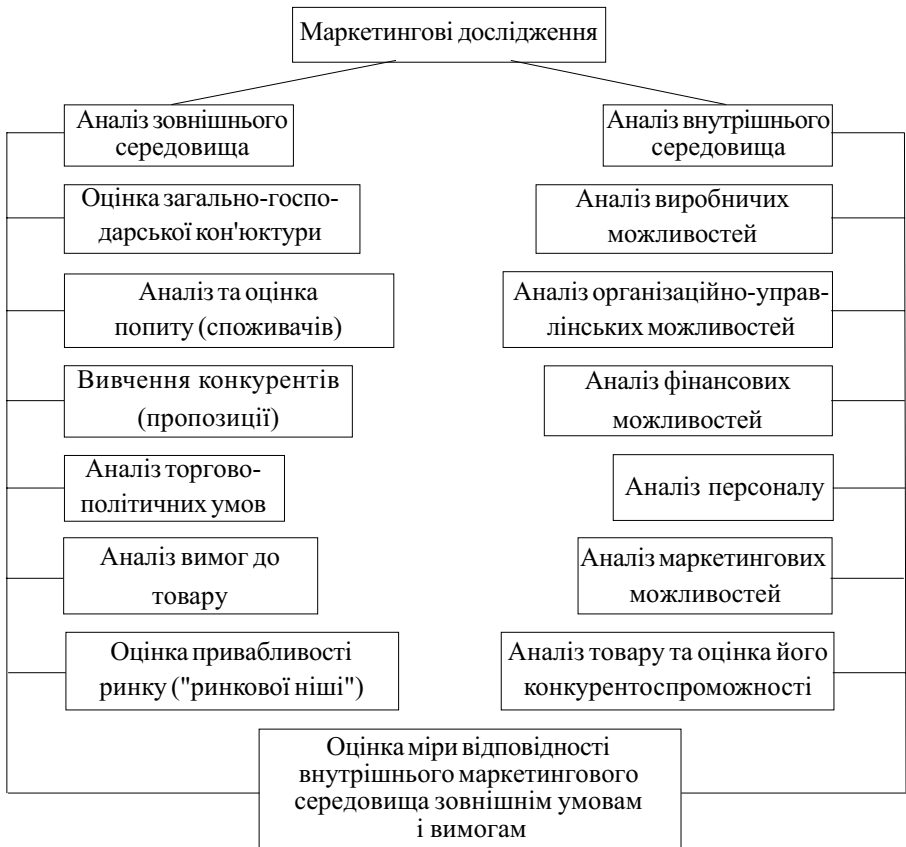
Маркетингові дослідження

Аналіз зовнішнього середовища

Оцінка загально-господарської кон'юктури

Аналіз та оцінка попиту (споживачів)

Вивчення конкурентів (пропозиції)

Аналіз торговополітичних умов

Аналіз вимог до товару

Оцінка привабливості ринку ("ринкової ніші")

Аналіз внутрішнього середовища

Аналіз виробничих можливостей

Аналіз організаційно-управлінських можливостей

Аналіз фінансових можливостей

Аналіз персоналу

Аналіз маркетингових можливостей

Аналіз товару та оцінка його конкурентоспроможності

Оцінка міри відповідності внутрішнього маркетингового середовища зовнішнім умовам і вимогам